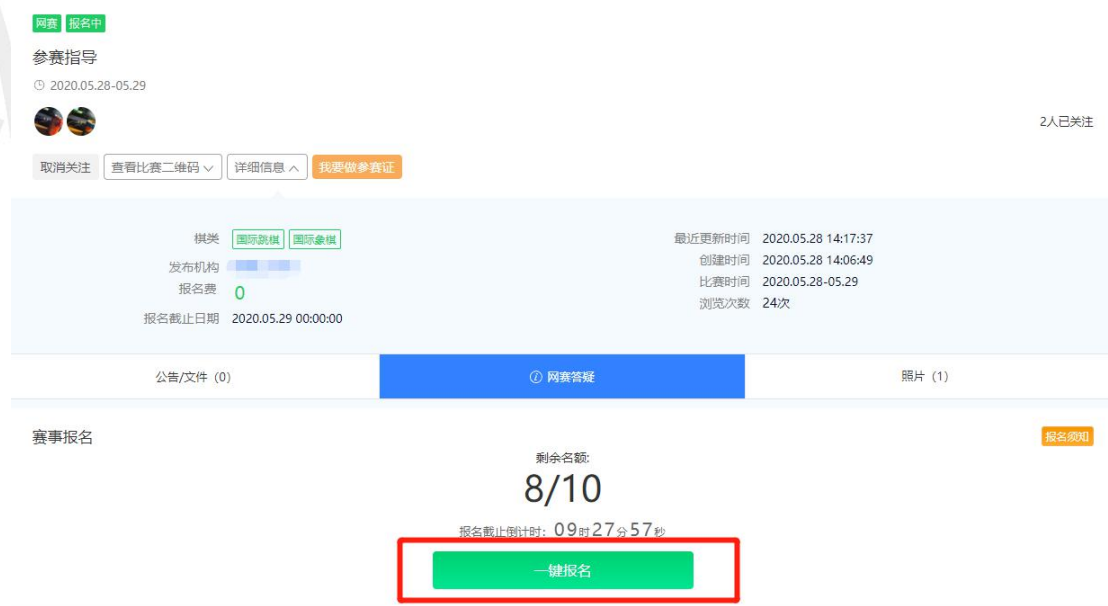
网赛 报名中

参赛指导

2020.05.28-05.29

2人已关注

取消关注 查看比赛二维码 详细信息 我要做参赛证

棋类 国际跳棋 国际象棋
发布机构 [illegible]
报名费 0
报名截止日期 2020.05.29 00:00:00

最近更新时间 2020.05.28 14:17:37
创建时间 2020.05.28 14:06:49
比赛时间 2020.05.28-05.29
浏览次数 24次

公告/文件（0） 网赛答疑 照片（1）

赛事报名

报名须知

剩余名额:

8/10

报名截止倒计时: 09时27分57秒

一键报名